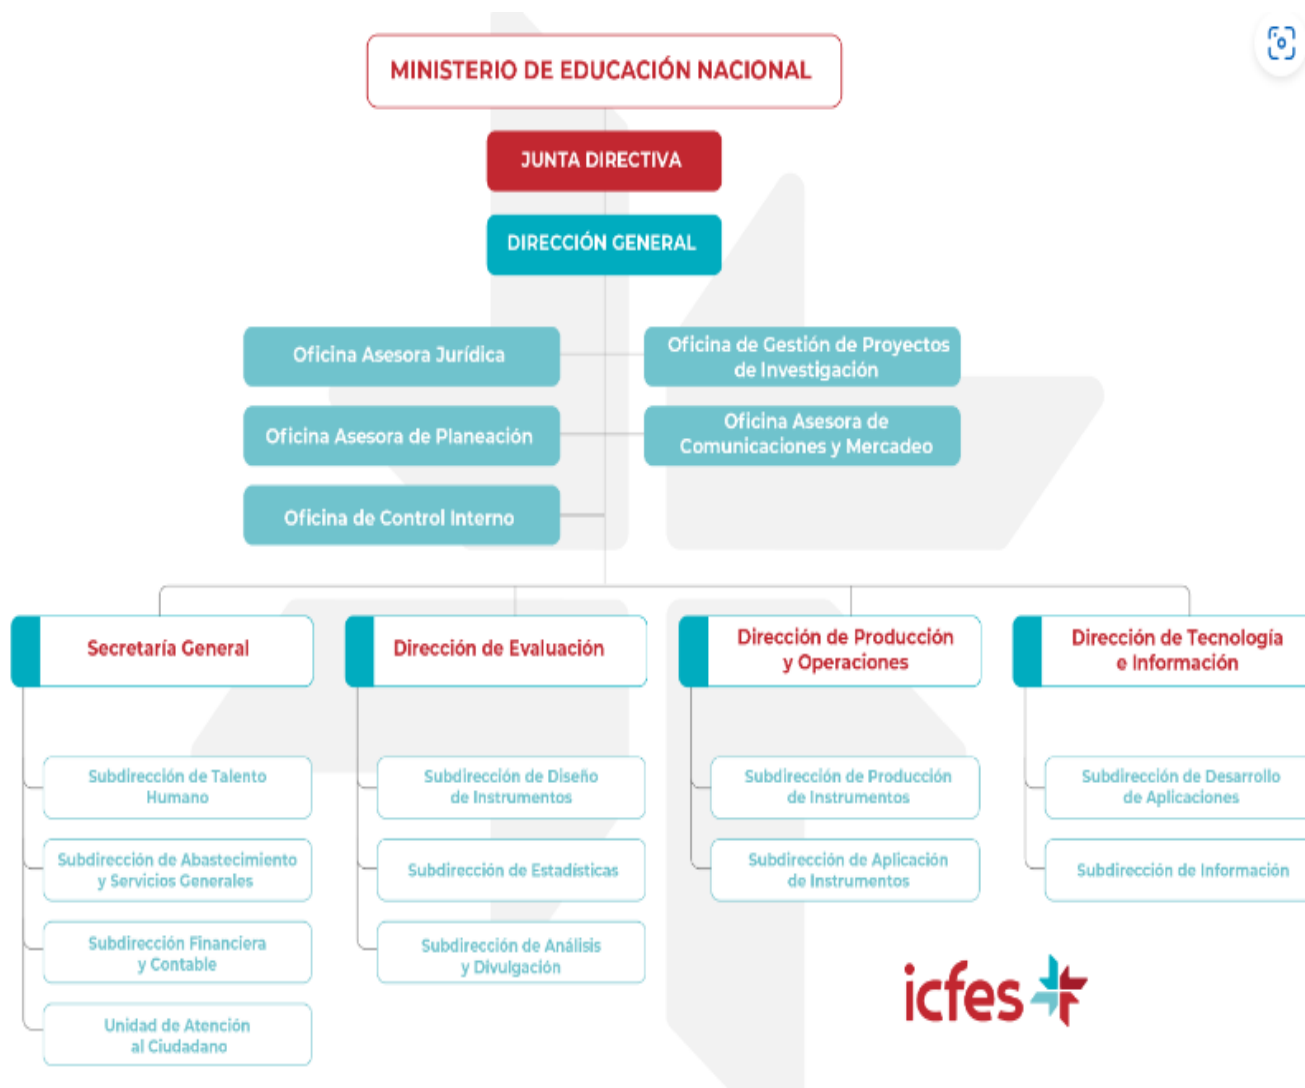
MINISTERIO DE EDUCACIÓN NACIONAL

JUNTA DIRECTIVA

DIRECCIÓN GENERAL

Oficina Asesora Jurídica

Oficina de Gestión de Proyectos de Investigación

Oficina Asesora de Planeación

Oficina Asesora de Comunicaciones y Mercadeo

Oficina de Control Interno

Secretaría General

Subdirección de Talento Humano

Subdirección de Abastecimiento y Servicios Generales

Subdirección Financiera y Contable

Unidad de Atención al Ciudadano

Dirección de Evaluación

Subdirección de Diseño de Instrumentos

Subdirección de Estadísticas

Subdirección de Análisis y Divulgación

Dirección de Producción y Operaciones

Subdirección de Producción de Instrumentos

Subdirección de Aplicación de Instrumentos

Dirección de Tecnología e Información

Subdirección de Desarrollo de Aplicaciones

Subdirección de Información

icfes